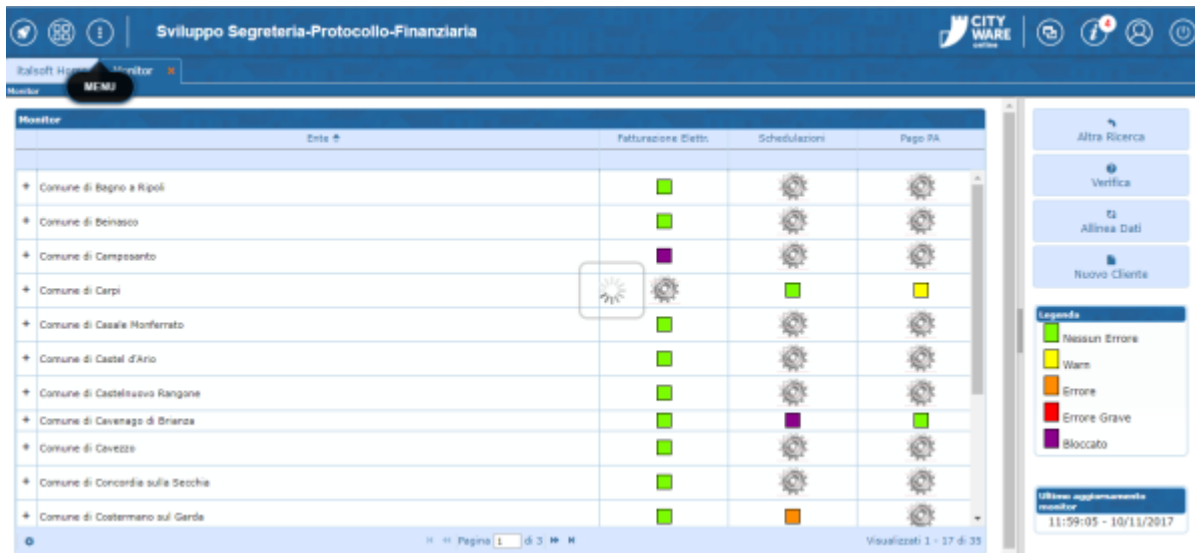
Sviluppo Segreteria-Protocollo-Finanziaria

CITY WARE online

4

Italsoft H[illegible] Monitor ×

MENU

Monitor

Monitor

| Ente | Fatturazione Elettr. | Schedulazioni | Pago PA |
|---|---|---|---|
| + Comune di Bagno a Ripoli | | | |
| + Comune di Beinasco | | | |
| + Comune di Camposanto | | | |
| + Comune di Carpi | | | |
| + Comune di Casale Monferrato | | | |
| + Comune di Castel d'Ario | | | |
| + Comune di Castelnuovo Rangone | | | |
| + Comune di Cavenago di Brianza | | | |
| + Comune di Cavezzo | | | |
| + Comune di Concordia sulla Secchia | | | |
| + Comune di Costermano sul Garda | | | |

Pagina 1 di 3

Visualizzati 1 - 17 di 35

Altra Ricerca

Verifica

Allinea Dati

Nuovo Cliente

Legenda

Nessun Errore

Warn

Errore

Errore Grave

Bloccato

Ultimo aggiornamento monitor

11:59:05 - 10/11/2017